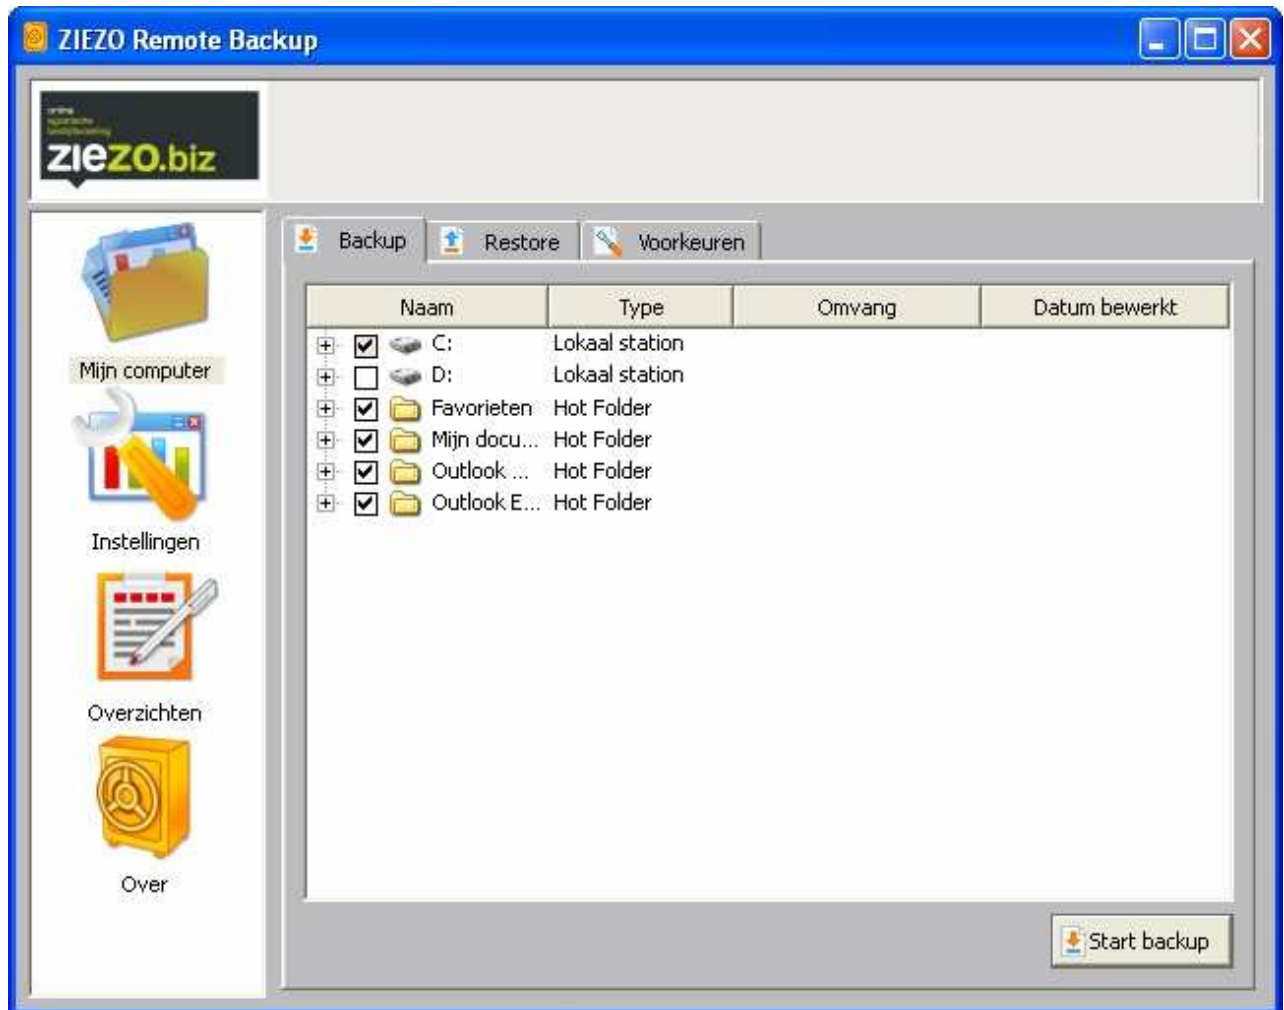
ZIEZO Remote Backup

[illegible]

ziezo.biz

Mijn computer

Instellingen

Overzichten

Over

Backup | Restore | Voorkeuren

| Naam | Type | Omvang | Datum bewerkt |
|---|---|---|---|
| C: | Lokaal station | | |
| D: | Lokaal station | | |
| Favorieten | Hot Folder | | |
| Mijn docu... | Hot Folder | | |
| Outlook ... | Hot Folder | | |
| Outlook E... | Hot Folder | | |

Start backup